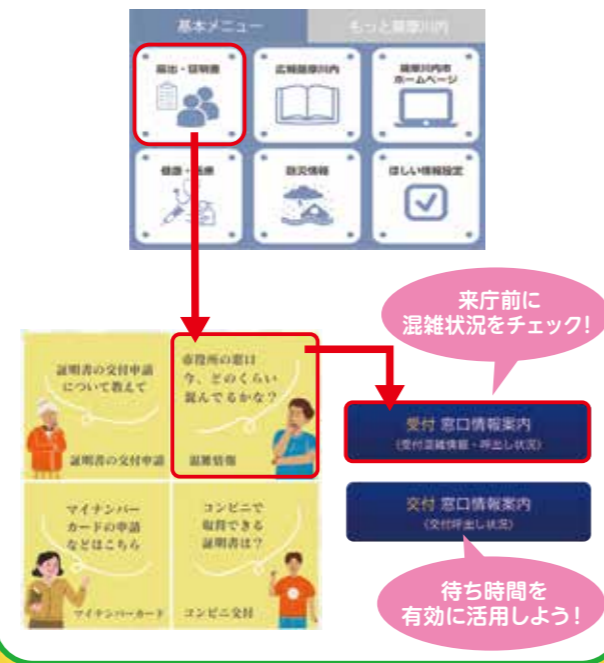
基本メニュー
もっと薩摩川内

届出・証明書
広報薩摩川内
薩摩川内市ホームページ
健康・医療
防災情報
ほしい情報設定

来庁前に混雑状況をチェック!

証明書の交付申請について教えて
証明書の交付申請

市役所の窓口今、どのくらい混んでるかな?
混雑情報

マイナンバーカードの申請などはこちら
マイナンバーカード

コンビニで取得できる証明書は?
コンビニ交付

受付 窓口情報案内
(受付混雑情報・呼出し状況)

交付 窓口情報案内
(交付呼出し状況)

待ち時間を有効に活用しよう!